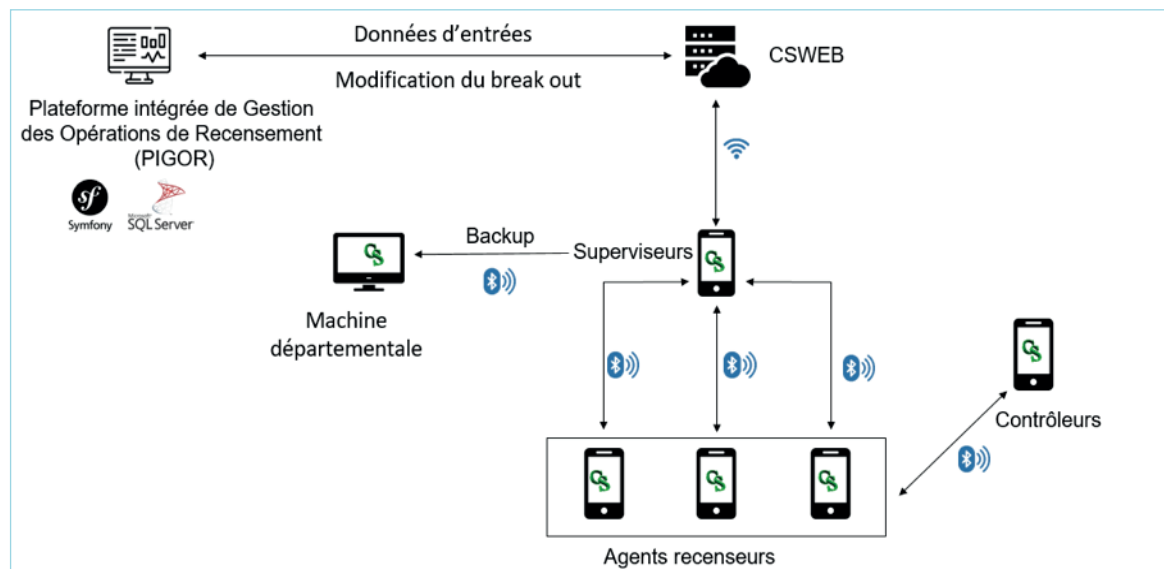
Données d'entrées

Modification du break out

CSWEB

Plateforme intégrée de Gestion des Opérations de Recensement (PIGOR)

Symfony

Microsoft SQL Server

Backup

Superviseurs

Machine départementale

Contrôleurs

Agents recenseurs